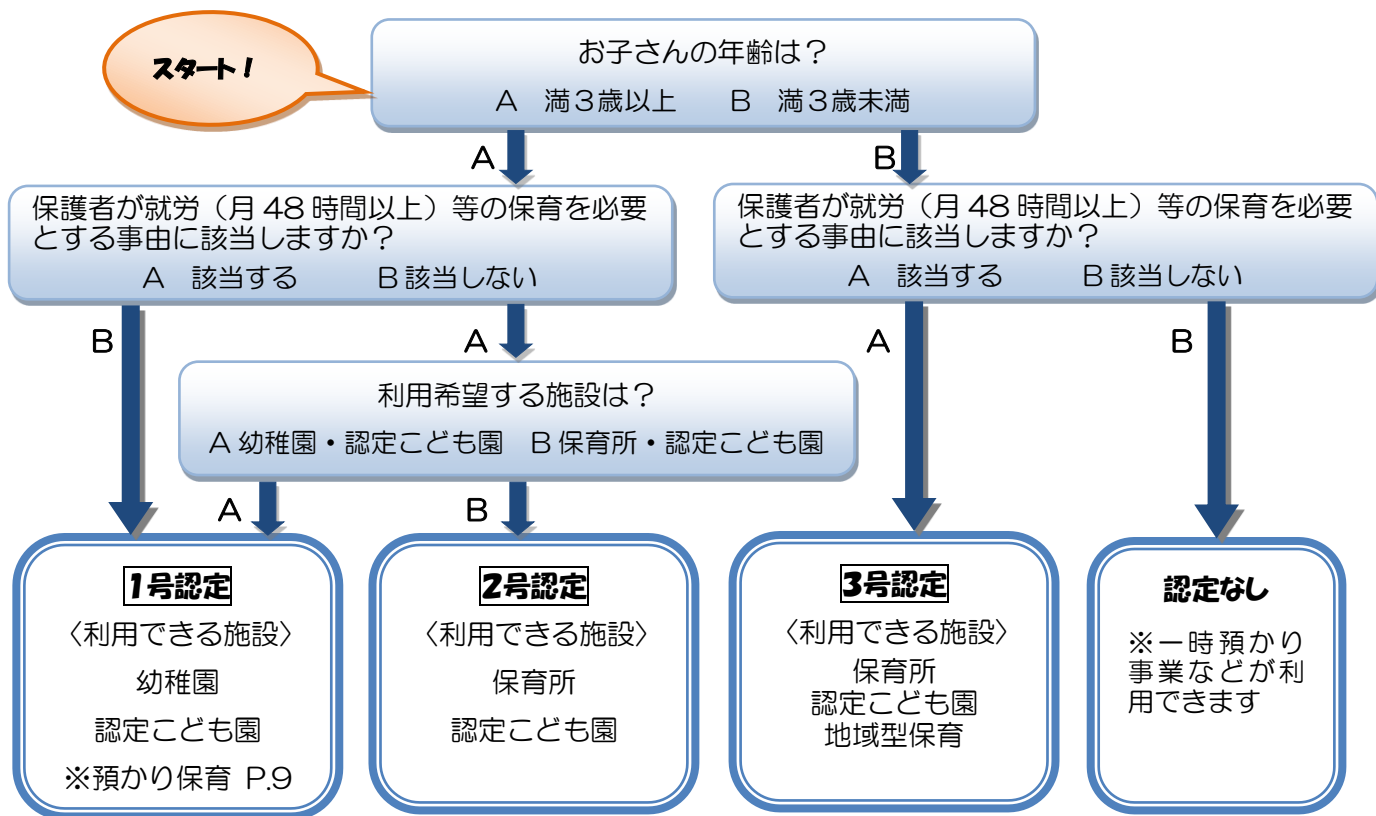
スタート！

お子さんの年齢は？
A　満３歳以上　　B　満３歳未満

A

B

保護者が就労（月 48 時間以上）等の保育を必要とする事由に該当しますか？
A　該当する　　B 該当しない

保護者が就労（月 48 時間以上）等の保育を必要とする事由に該当しますか？
A　該当する　　B 該当しない

B

A

A

B

利用希望する施設は？
A 幼稚園・認定こども園　B 保育所・認定こども園

A

B

1号認定
〈利用できる施設〉
幼稚園
認定こども園
※預かり保育 P.9

2号認定
〈利用できる施設〉
保育所
認定こども園

3号認定
〈利用できる施設〉
保育所
認定こども園
地域型保育

認定なし
※一時預かり事業などが利用できます